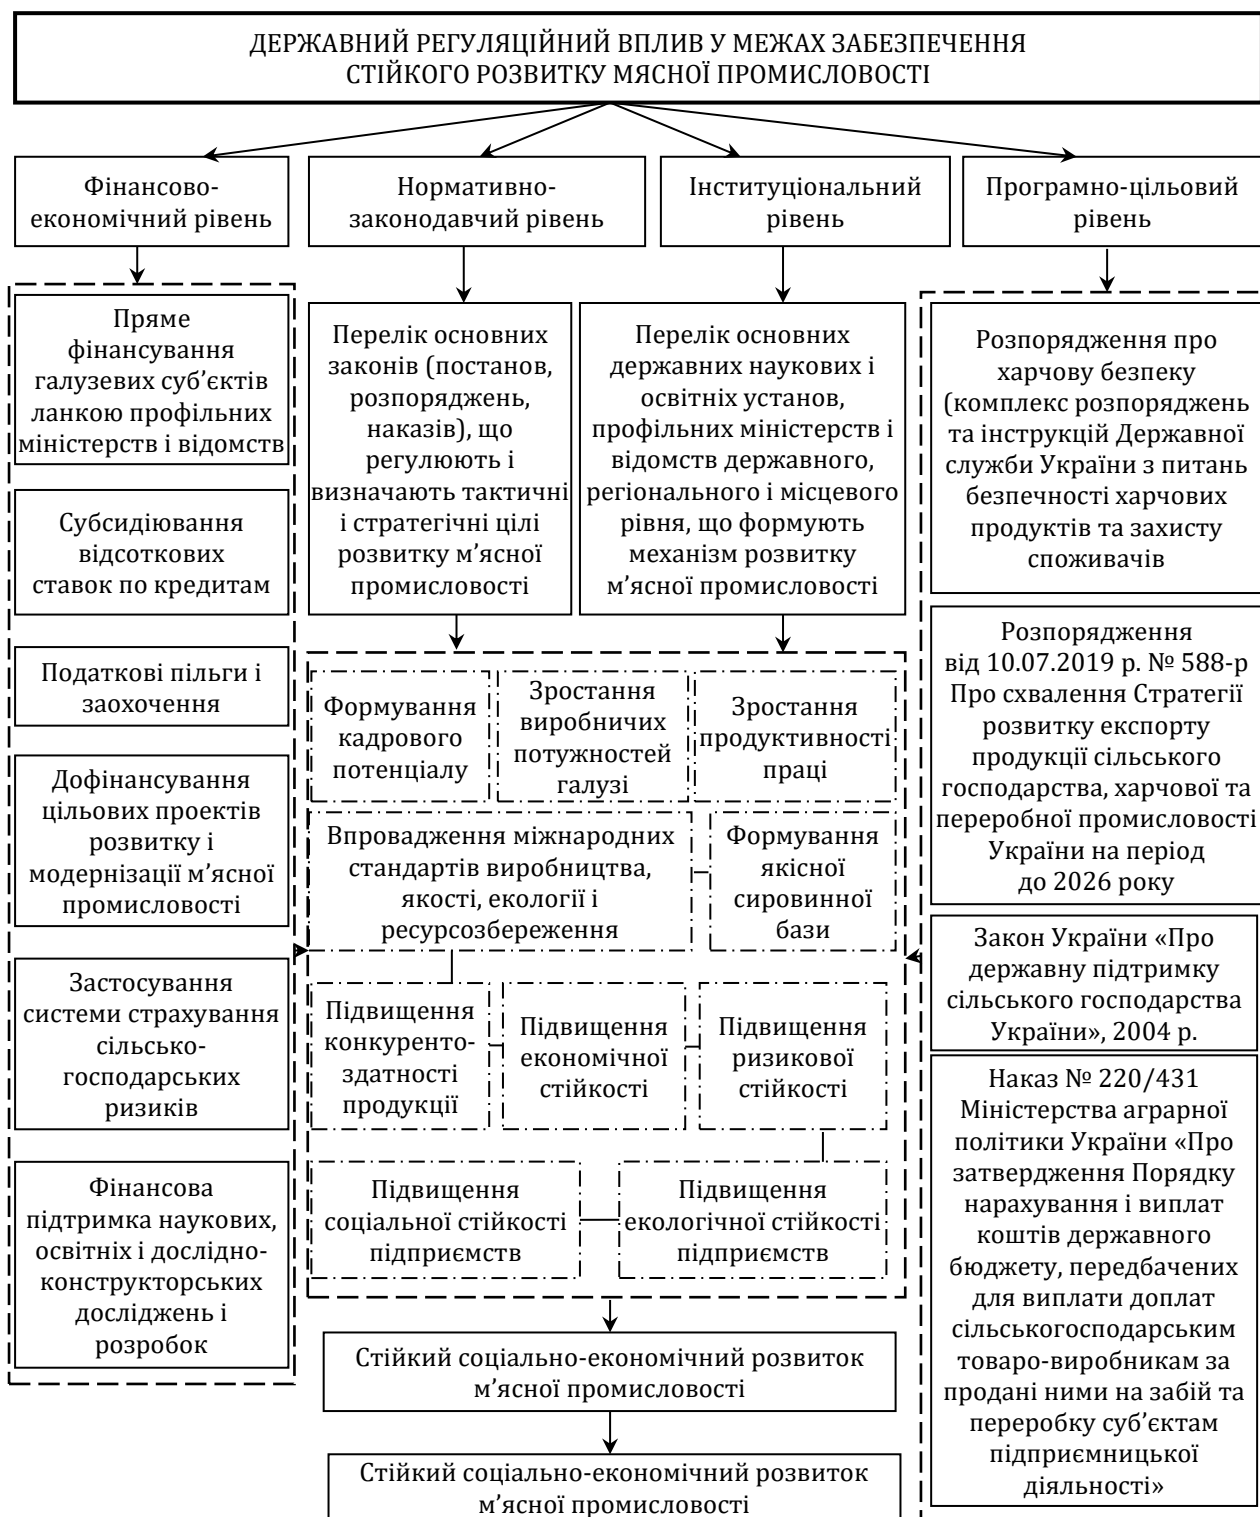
ДЕРЖАВНИЙ РЕГУЛЯЦІЙНИЙ ВПЛИВ У МЕЖАХ ЗАБЕЗПЕЧЕННЯ СТІЙКОГО РОЗВИТКУ МЯСНОЇ ПРОМИСЛОВОСТІ

Фінансово-економічний рівень

Нормативно-законодавчий рівень

Інституціональний рівень

Програмно-цільовий рівень

Пряме фінансування галузевих суб'єктів ланкою профільних міністерств і відомств

Субсидіювання відсоткових ставок по кредитам

Податкові пільги і заохочення

Дофінансування цільових проектів розвитку і модернізації м'ясної промисловості

Застосування системи страхування сільсько-господарських ризиків

Фінансова підтримка наукових, освітніх і дослідно-конструкторських досліджень і розробок

Перелік основних законів (постанов, розпоряджень, наказів), що регулюють і визначають тактичні і стратегічні цілі розвитку м'ясної промисловості

Перелік основних державних наукових і освітніх установ, профільних міністерств і відомств державного, регіонального і місцевого рівня, що формують механізм розвитку м'ясної промисловості

Формування кадрового потенціалу

Зростання виробничих потужностей галузі

Зростання продуктивності праці

Впровадження міжнародних стандартів виробництва, якості, екології і ресурсозбереження

Формування якісної сировинної бази

Підвищення конкуренто-здатності продукції

Підвищення економічної стійкості

Підвищення ризикової стійкості

Підвищення соціальної стійкості підприємств

Підвищення екологічної стійкості підприємств

Стійкий соціально-економічний розвиток м'ясної промисловості

Стійкий соціально-економічний розвиток м'ясної промисловості

Розпорядження про харчову безпеку (комплекс розпоряджень та інструкцій Державної служби України з питань безпечності харчових продуктів та захисту споживачів

Розпорядження від 10.07.2019 р. № 588-р Про схвалення Стратегії розвитку експорту продукції сільського господарства, харчової та переробної промисловості України на період до 2026 року

Закон України «Про державну підтримку сільського господарства України», 2004 р.

Наказ № 220/431 Міністерства аграрної політики України «Про затвердження Порядку нарахування і виплат коштів державного бюджету, передбачених для виплати доплат сільськогосподарським товаро-виробникам за продані ними на забій та переробку суб'єктам підприємницької діяльності»